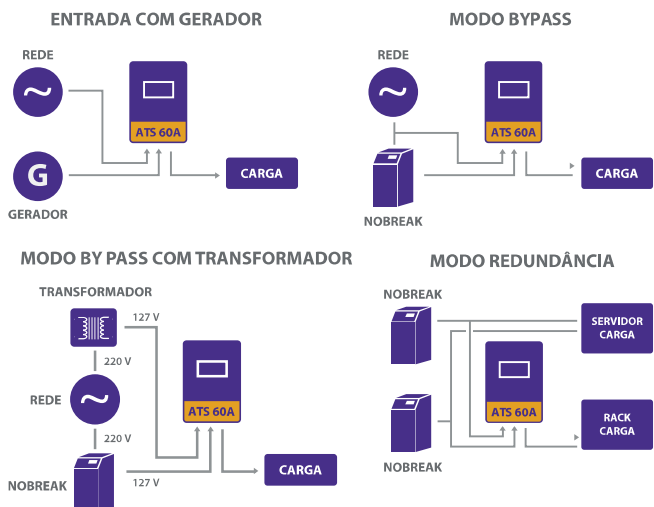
ENTRADA COM GERADOR

REDE

~

G

GERADOR

ATS 60A

CARGA

MODO BYPASS

REDE

~

ATS 60A

CARGA

NOBREAK

MODO BY PASS COM TRANSFORMADOR

TRANSFORMADOR

127 V

220 V

REDE

~

220 V

ATS 60A

CARGA

127 V

NOBREAK

MODO REDUNDÂNCIA

NOBREAK

SERVIDOR CARGA

ATS 60A

RACK CARGA

NOBREAK